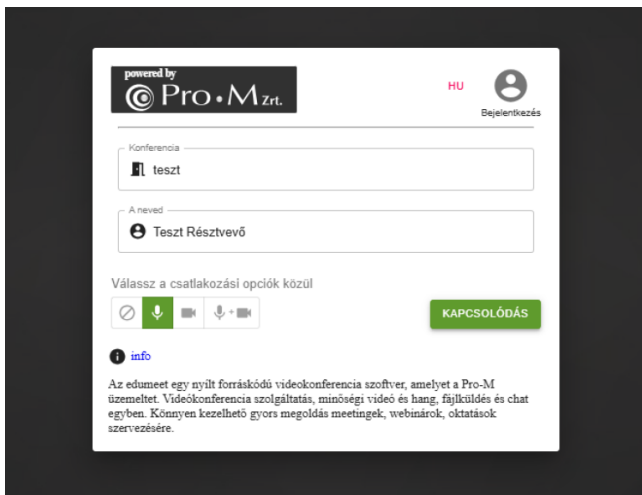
powered by
Pro • M Zrt.

HU

Bejelentkezés

Konferencia
teszt

A neved
Teszt Résztvevő

Válassz a csatlakozási opciók közül

KAPCSOLÓDÁS

info

Az edumeet egy nyílt forráskódú videokonferencia szoftver, amelyet a Pro-M üzemeltet. Videókonferencia szolgáltatás, minőségi videó és hang, fájlküldés és chat egyben. Könnyen kezelhető gyors megoldás meetingek, webinárok, oktatások szervezésére.